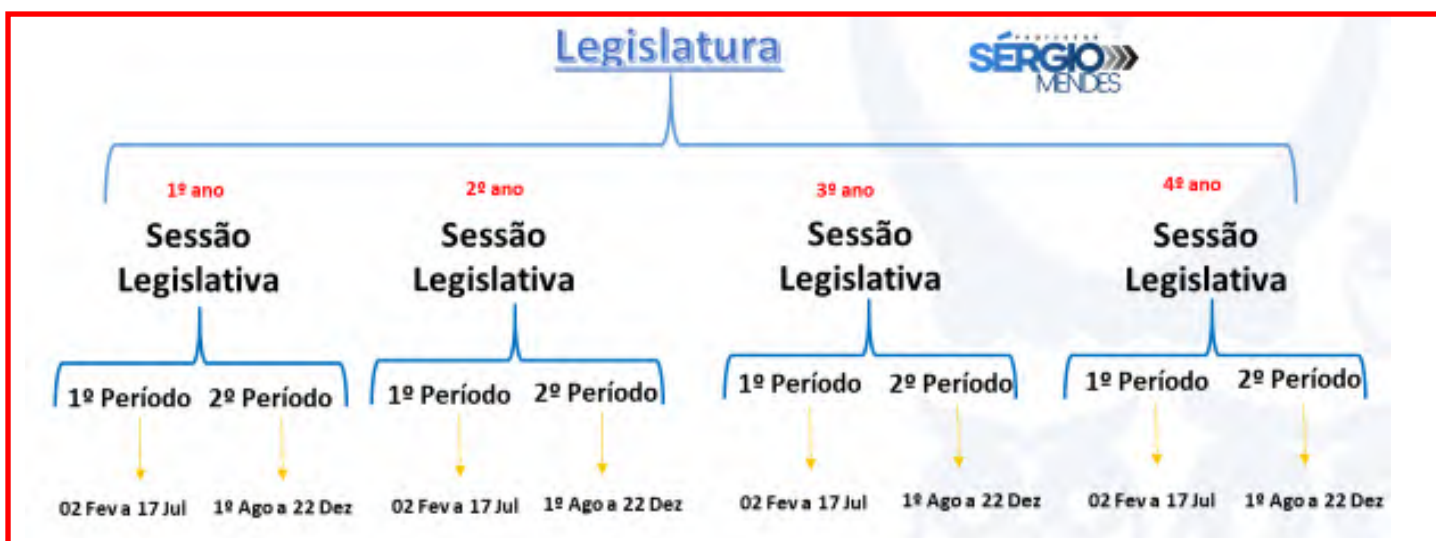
Legislatura

PROFESSOR SÉRGIO MENDES

1º ano
Sessão Legislativa
1º Período 2º Período
02 Fev a 17 Jul 1º Ago a 22 Dez

2º ano
Sessão Legislativa
1º Período 2º Período
02 Fev a 17 Jul 1º Ago a 22 Dez

3º ano
Sessão Legislativa
1º Período 2º Período
02 Fev a 17 Jul 1º Ago a 22 Dez

4º ano
Sessão Legislativa
1º Período 2º Período
02 Fev a 17 Jul 1º Ago a 22 Dez